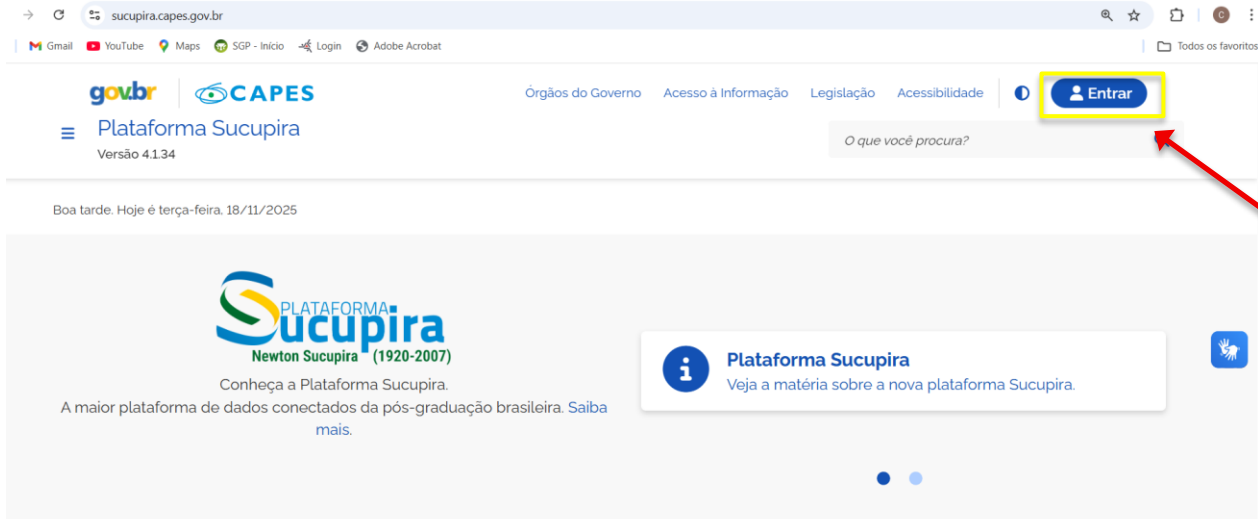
sucupira.capes.gov.br

Gmail YouTube Maps SGP - Início Login Adobe Acrobat Todos os favoritos

gov.br CAPES

Órgãos do Governo Acesso à Informação Legislação Acessibilidade Entrar

Plataforma Sucupira
Versão 4.1.34

O que você procura?

Boa tarde. Hoje é terça-feira, 18/11/2025

PLATAFORMA Sucupira
Newton Sucupira (1920-2007)

Conheça a Plataforma Sucupira.
A maior plataforma de dados conectados da pós-graduação brasileira. Saiba mais.

Plataforma Sucupira
Veja a matéria sobre a nova plataforma Sucupira.